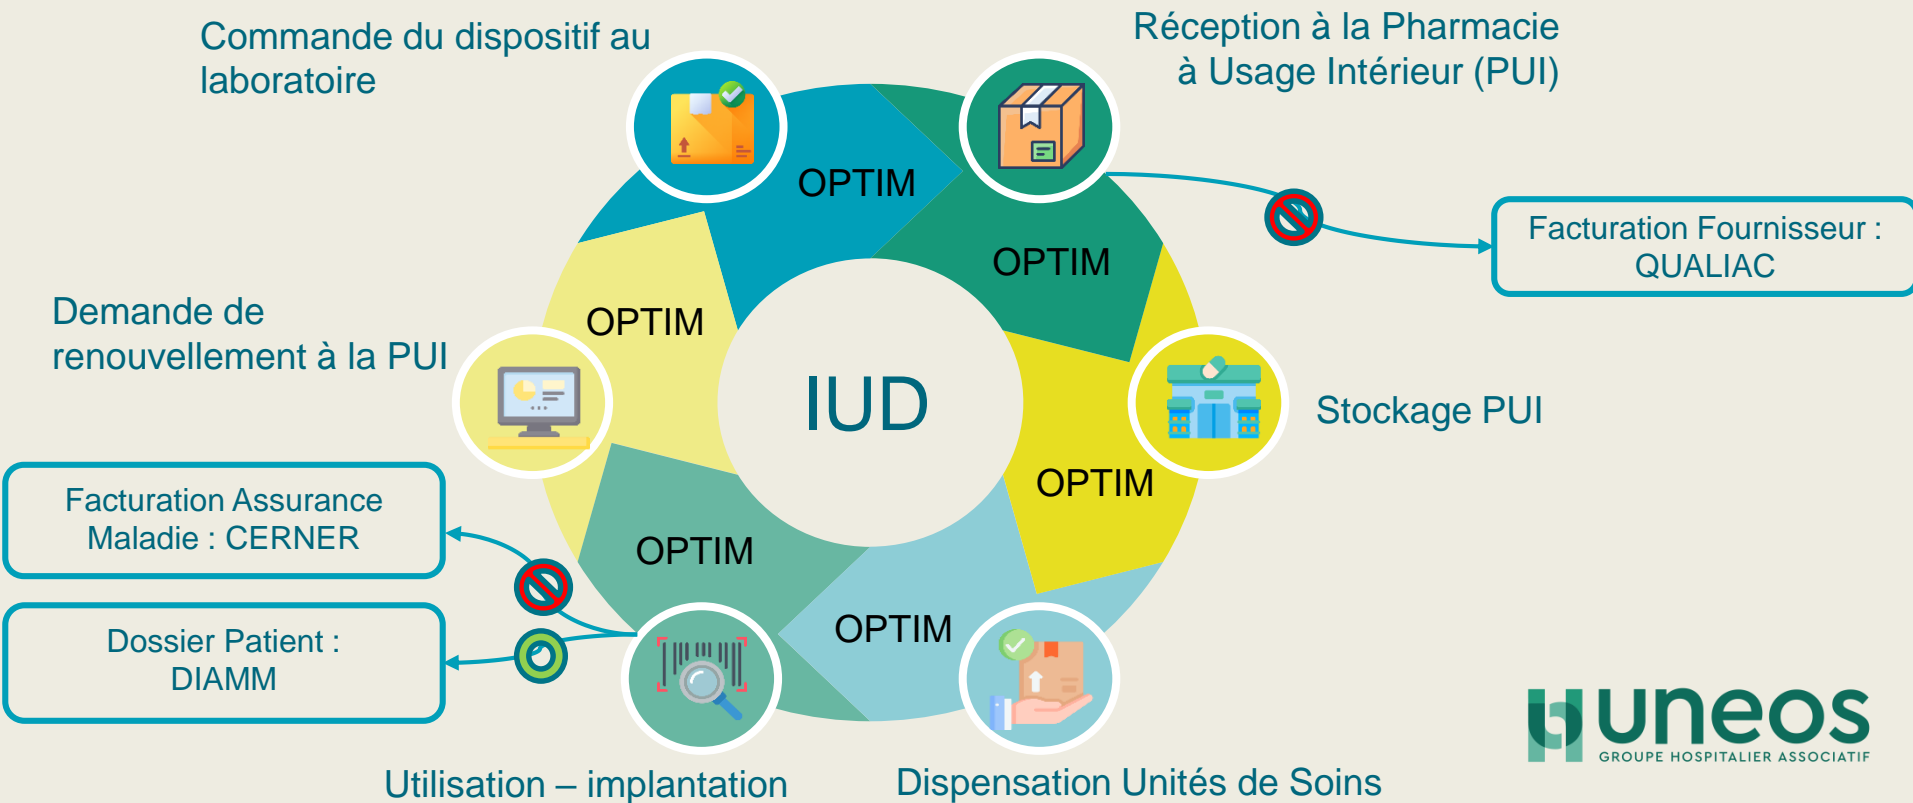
Commande du dispositif au laboratoire

Réception à la Pharmacie à Usage Intérieur (PUI)

OPTIM

OPTIM

Facturation Fournisseur : QUALIAC

Demande de renouvellement à la PUI

OPTIM

IUD

Stockage PUI

OPTIM

Facturation Assurance Maladie : CERNER

OPTIM

OPTIM

Dossier Patient : DIAMM

Utilisation – implantation

Dispensation Unités de Soins

uneos
GROUPE HOSPITALIER ASSOCIATIF